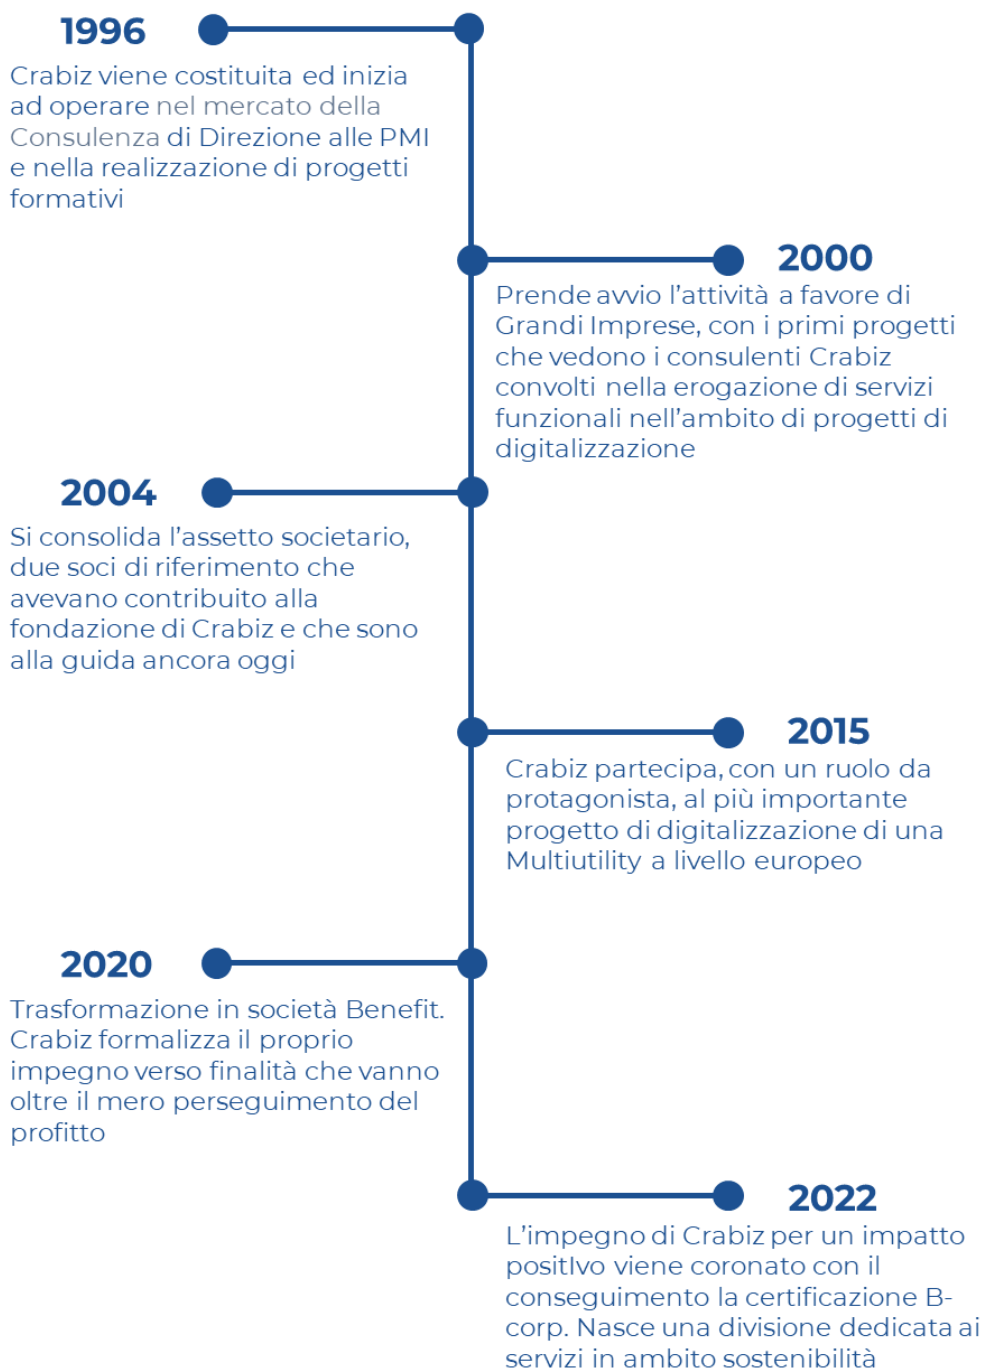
1996

Crabiz viene costituita ed inizia ad operare nel mercato della Consulenza di Direzione alle PMI e nella realizzazione di progetti formativi

2000

Prende avvio l'attività a favore di Grandi Imprese, con i primi progetti che vedono i consulenti Crabiz convolti nella erogazione di servizi funzionali nell'ambito di progetti di digitalizzazione

2004

Si consolida l'assetto societario, due soci di riferimento che avevano contribuito alla fondazione di Crabiz e che sono alla guida ancora oggi

2015

Crabiz partecipa, con un ruolo da protagonista, al più importante progetto di digitalizzazione di una Multiutility a livello europeo

2020

Trasformazione in società Benefit. Crabiz formalizza il proprio impegno verso finalità che vanno oltre il mero perseguimento del profitto

2022

L'impegno di Crabiz per un impatto positIvo viene coronato con il conseguimento la certificazione B-corp. Nasce una divisione dedicata ai servizi in ambito sostenibilità